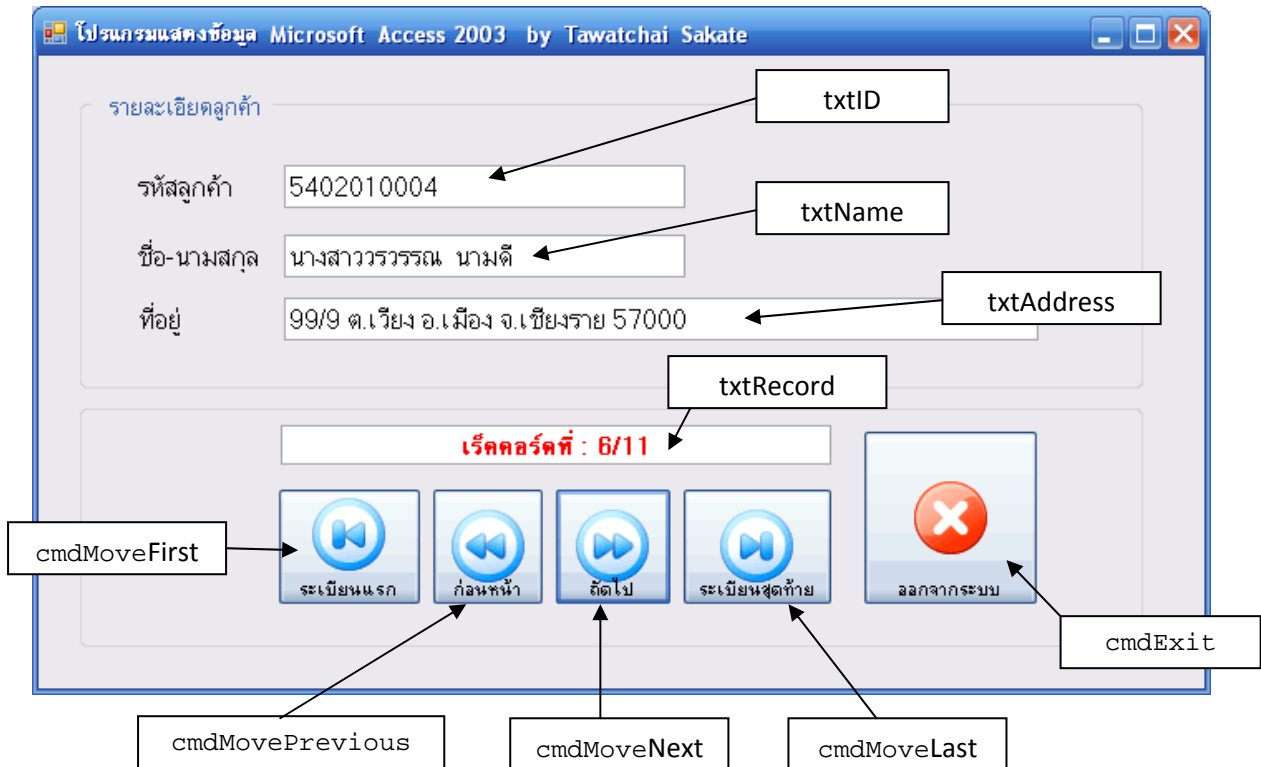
โปรแกรมแสดงข้อมูล Microsoft Access 2003 by Tawatchai Sakate

รายละเอียดลูกค้า

txtID

รหัสลูกค้า 5402010004

txtName

ชื่อ-นามสกุล นางสาววรวรรณ นามดี

ที่อยู่ 99/9 ต.เวียง อ.เมือง จ.เชียงราย 57000

txtAddress

txtRecord

เร็คคอร์ดที่ : 6/11

cmdMoveFirst

ระเบียนแรก

ก่อนหน้า

ถัดไป

ระเบียนสุดท้าย

ออกจากระบบ

cmdExit

cmdMovePrevious

cmdMoveNext

cmdMoveLast